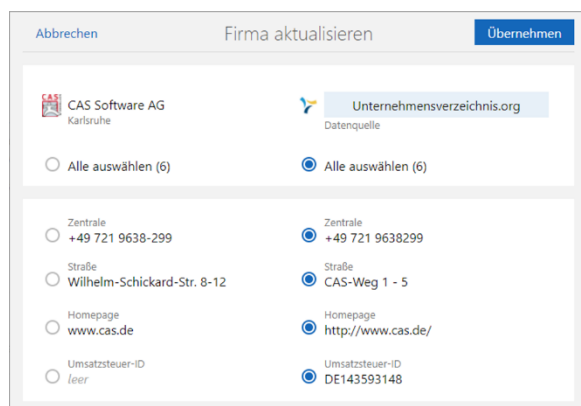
Abbrechen
Firma aktualisieren
Übernehmen

CAS Software AG
Karlsruhe

Unternehmensverzeichnis.org
Datenquelle

Alle auswählen (6)

Alle auswählen (6)

Zentrale
+49 721 9638-299

Zentrale
+49 721 9638299

Straße
Wilhelm-Schickard-Str. 8-12

Straße
CAS-Weg 1 - 5

Homepage
www.cas.de

Homepage
http://www.cas.de/

Umsatzsteuer-ID
leer

Umsatzsteuer-ID
DE143593148